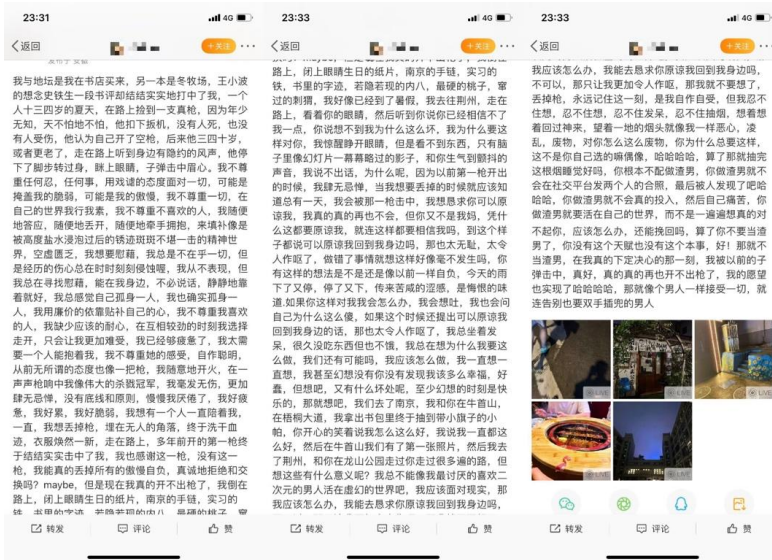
23:31 4G

返回 +关注

我与地坛是我在书店买来，另一本是冬牧场，王小波的想念史铁生一段书评却结结实实地打中了我，一个人十三四岁的夏天，在路上捡到一支真枪，因为年少无知，天不怕地不怕，他扣下扳机，没有人死，也没有人受伤，他认为自己开了空枪，后来他三四十岁，或者更老了，走在路上听到身边有隐约的风声，他停下了脚步转过身，眯上眼睛，子弹击中眉心。我不尊重任何忍，任何事，用戏谑的态度面对一切，可能是掩盖我的脆弱，可能是我的傲慢，我不尊重一切，在自己的世界我行我素，我不尊重不喜欢的人，我随便地尝试，随便地丢开，随便地牵手拥抱，来填补像是被高度盐水浸泡过后的锈迹斑斑不堪一击的精神世界，空虚匮乏，我想要慰藉，我总是不在乎一切，但是经历的伤心总在时时刻刻侵蚀喔，我从不表现，但我总在寻找慰藉，能在我身边，不必说话，静静地靠着就好，我总感觉自己孤身一人，我也确实孤身一人，我用廉价的依靠贴补自己的心，我不尊重我喜欢的人，我缺少应该的耐心，在互相较劲的时刻我选择走开，只会让我更加难受，我已经够疲惫了，我太需要一个人能抱着我，我不尊重她的感受，自作聪明，从前无所谓的态度也像一把枪，我随意地开火，在一声声枪响中我像伟大的杀戮冠军，我重复先伤，更加肆无忌惮，没有底线和原则，慢慢我厌倦了，我好疲惫，我好累，我好脆弱，我想有一个人一直陪着我，一直，我想丢掉枪，埋在无人的角落，终于洗干血迹，衣服焕然一新，走在路上，多年前开的第一枪终于结结实实击中了我，我也感谢这一枪，没有这一枪，我能真的丢掉所有的傲慢自负，真诚地拒绝和交换吗？maybe，但是现在我真的开不出枪了，我倒在路上，闭上眼睛生日的纸片，南京的手链，实习的铁，书里的字迹，若隐若现的内人，最硬的桃子

转发 评论 赞

23:33 4G

返回 +关注

路上，闭上眼睛生日的纸片，南京的手链，实习的铁，书里的字迹，若隐若现的内人，最硬的桃子，窜过的刺猬，我好像已经到了暑假，我去往荆州，走在路上，看着你的眼睛，然后听到你说你已经相信不了我一点，你说想不到我为什么这么坏，我为什么要这样对你，我惊醒睁开眼睛，但是看不到东西，只有脑子里像幻灯片一幕幕略过的影子，和你生气到颤抖的声音，我说不出话，为什么呢，因为以前第一枪开出的时候，我肆无忌惮，当我想要丢掉的时候就应该知道总有一天，我会被那一枪击中，我想恳求你可以原谅我，我真的真的再也不会，但你又不是我妈，凭什么这都要原谅我，就连这样都要相信我吗，到这个样子都说可以原谅我回到我身边吗，那也太无耻，太令人作呕了，做错了事情就要为这样付出代价喔毫不发生吗，你有这样的想法是不是还是像以前一样自负，今天的雨下了又停，停了又下，传来苦咸的涩感，是悔恨的味道.如果你这样对我我会怎么办，我会想吐，我也会问自己为什么这么傻，如果这个时候还提出可以原谅我回到我身边的话，那也太令人作呕了，我总坐着发呆，很久没吃东西但也不饿，我总在想为什么我要这么做，我们还有可能吗，我应该怎么做，我一直想一直想，我甚至幻想没有你没有发现我该多么幸福，好蠢，但想吧，又有什么怀处呢，至少幻想的时刻是快乐的，那就想吧，我们去了南京，我和你在牛首山，在梧桐大道，我拿出书包里终于抽到带小旗子的小帕，你开心的笑着说我怎么这么好，我说我一直都这么好，然后在牛首山我们有了第一张照片，然后我去了荆州，和你在龙山公园走过你走过很多遍的路，但想这些有什么意义呢？我总不能像我最讨厌的喜欢二次元的男人活在虚幻的世界吧，我应该面对现实，那我应该怎么办，我能去恳求你原谅我回到我身边吗，

转发 评论 赞

23:33 4G

返回 +关注

我应该怎么办，我能去恳求你原谅我回到我身边吗，不可以，那只让我更加令人作呕，那我就不要想了，丢掉枪，永远记住这一刻，是我自作自受，但我忍不住想，忍不住，忍不住发呆，忍不住抽烟，想着想着回过神来，望着一地的烟头就像我一样恶心，凌乱，废物，对你怎么这么废物，你为什么总要这样，这不是你自己选的嘛儒傲慢，哈哈哈哈，算了那就抽完这根烟睡觉好吗，你根本不配做渣男，你做渣男就不会在社交平台发两个人的合照，最后被人发现了吧哈哈哈，你做渣男就不会真的投入，然后自己痛苦，你做渣男就不要活在自己的世界，而不是一遍遍想真的对不起你，应该怎么办，还能挽回吗，算了你不要当渣男了，你没有这个天赋也没有这个本事，好！那就不当渣男，在我真的下定决心的那一刻，我被以前的子弹击中，真好，真的真的再也开不出枪了，我的愿望也实现了哈哈哈哈，那就像个男人一样接受一切，就连告别也要双手插兜的男人

LIVE

转发 评论 赞